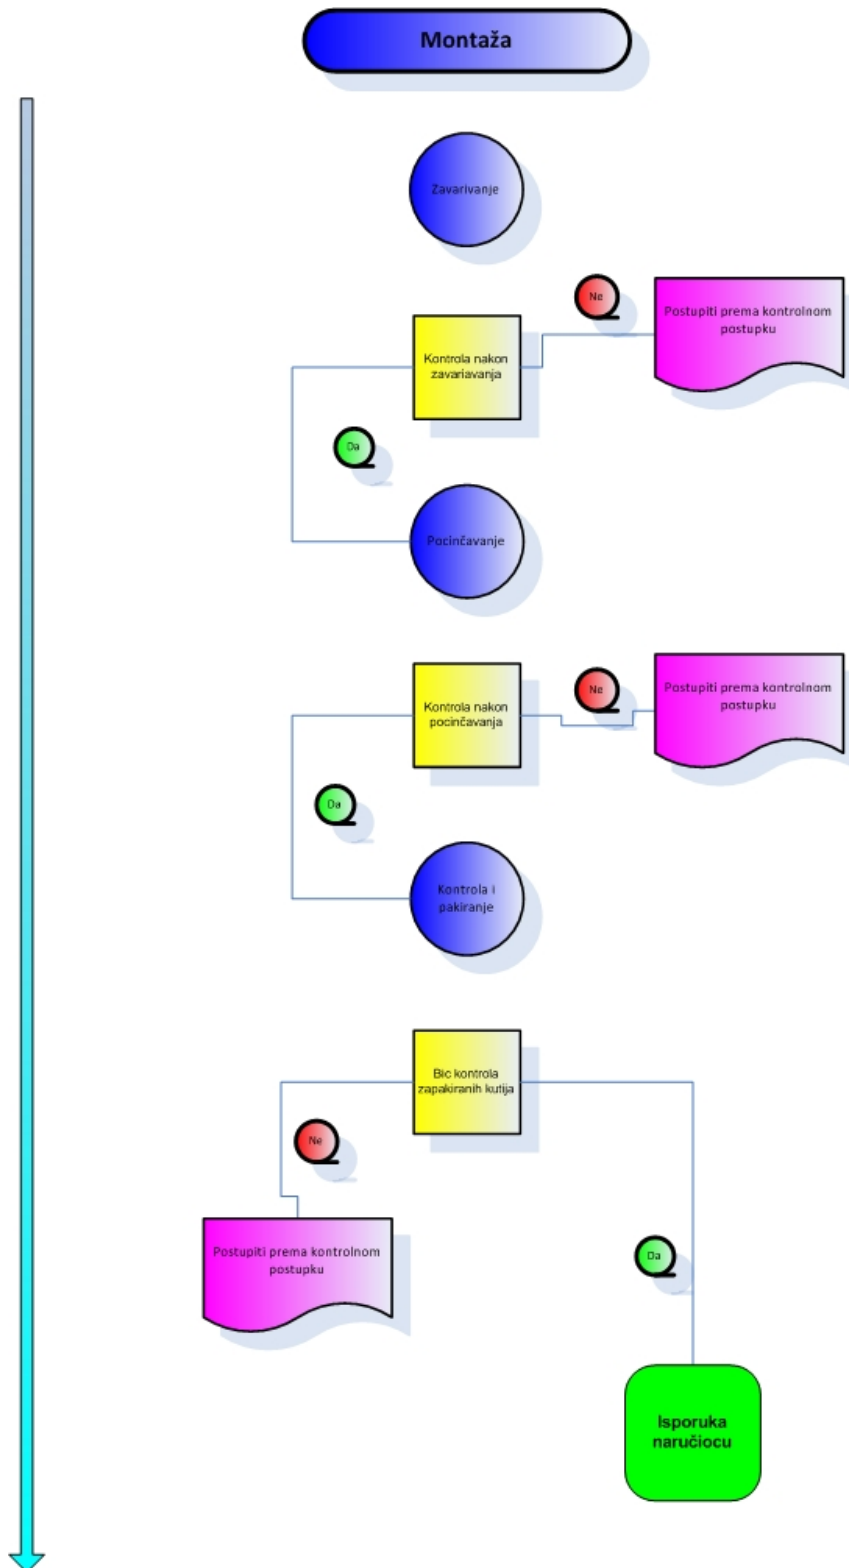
Montaža

Zavarivanje

Ne

Postupiti prema kontrolnom postupku

Kontrola nakon zavariavanja

Da

Pocinčavanje

Ne

Postupiti prema kontrolnom postupku

Kontrola nakon pocinčavanja

Da

Kontrola i pakiranje

Bic kontrola zapakiranih kutija

Ne

Postupiti prema kontrolnom postupku

Da

Isporuka naručiocu